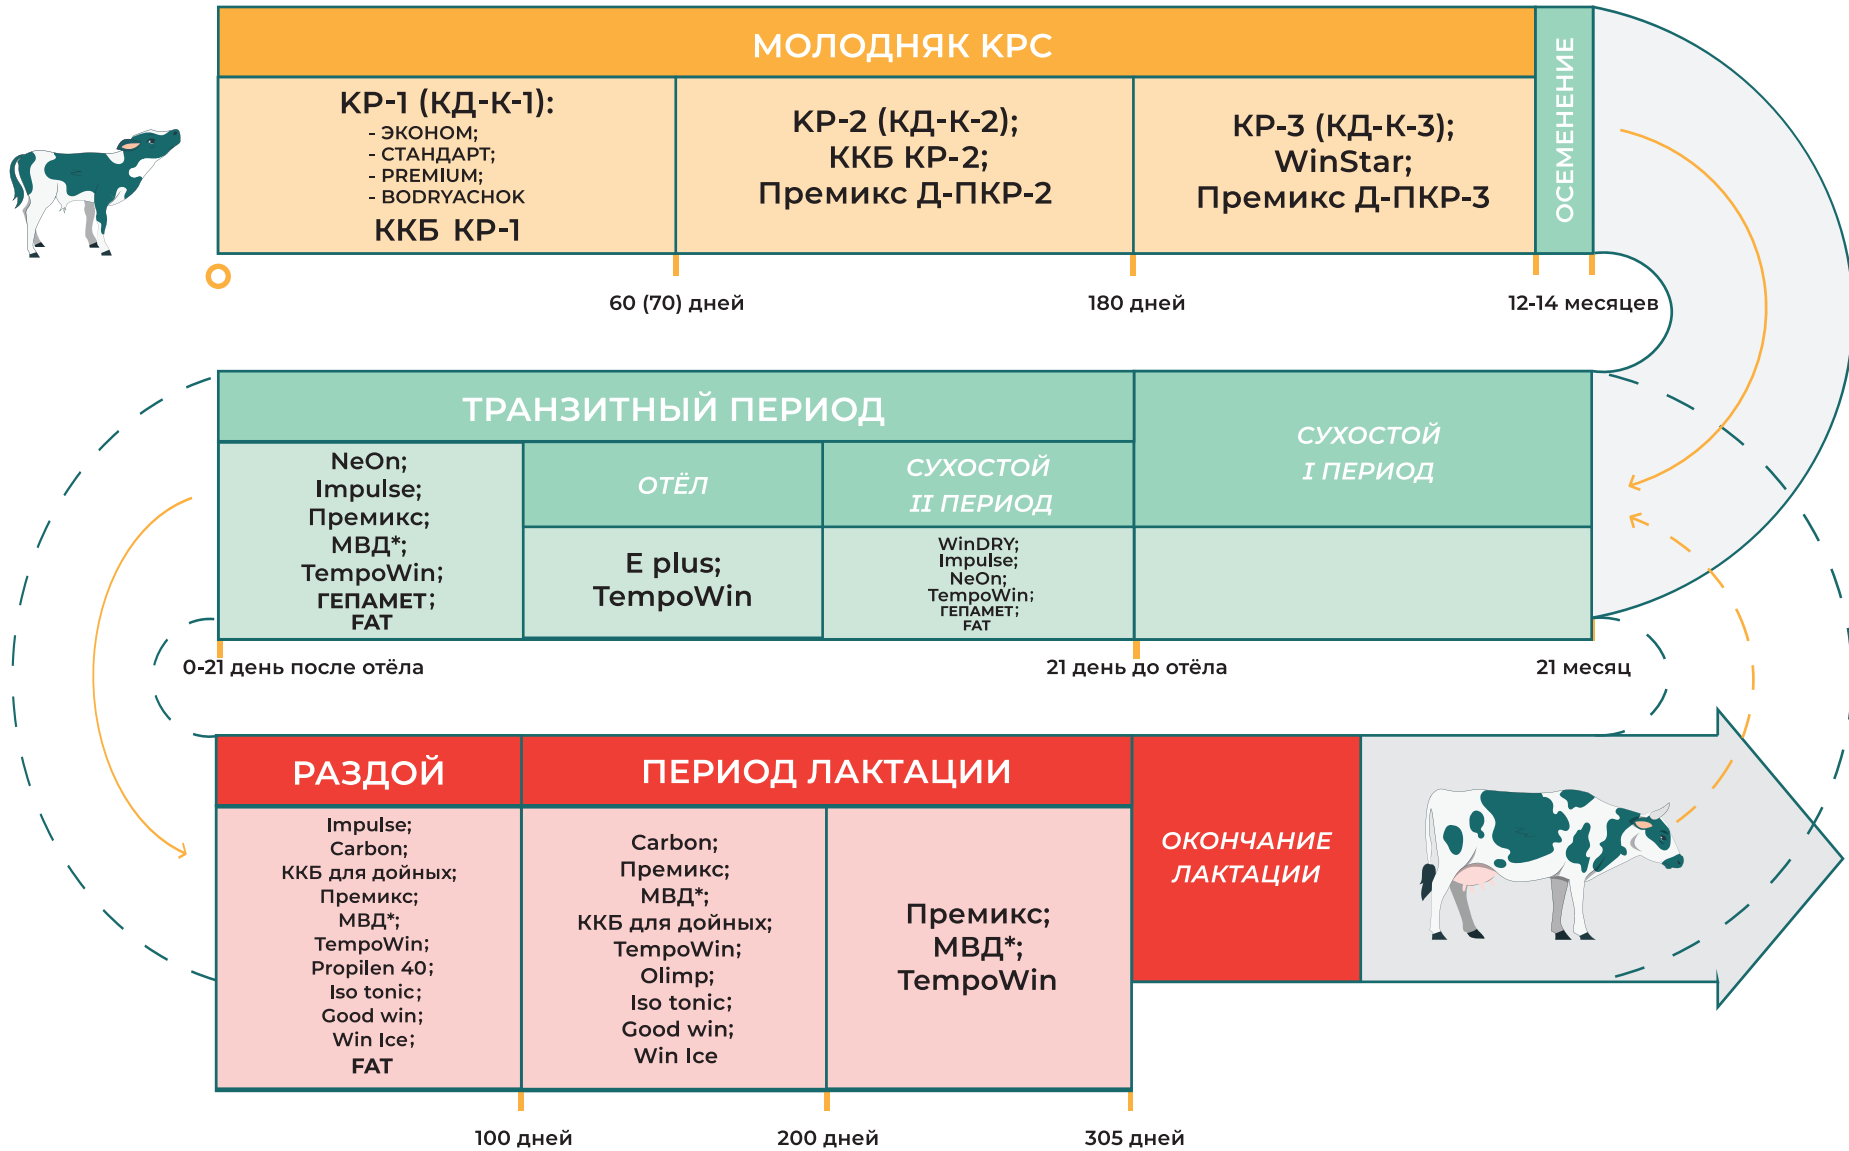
МОЛОДНЯК КРС

ОСЕМЕНЕНИЕ

КР-1 (КД-К-1):
- ЭКОНОМ;
- СТАНДАРТ;
- PREMIUM;
- BODRYACHOK
ККБ КР-1

КР-2 (КД-К-2);
ККБ КР-2;
Премикс Д-ПКР-2

КР-3 (КД-К-3);
WinStar;
Премикс Д-ПКР-3

60 (70) дней

180 дней

12-14 месяцев

ТРАНЗИТНЫЙ ПЕРИОД

СУХОСТОЙ
I ПЕРИОД

NeOn;
Impulse;
Премикс;
МВД*;
TempoWin;
ГЕПАМЕТ;
FAT

ОТЁЛ

E plus;
TempoWin

СУХОСТОЙ
II ПЕРИОД

WinDRY;
Impulse;
NeOn;
TempoWin;
ГЕПАМЕТ;
FAT

0-21 день после отёла

21 день до отёла

21 месяц

РАЗДОЙ

Impulse;
Carbon;
ККБ для дойных;
Премикс;
МВД*;
TempoWin;
Propilen 40;
Iso tonic;
Good win;
Win Ice;
FAT

ПЕРИОД ЛАКТАЦИИ

Carbon;
Премикс;
МВД*;
ККБ для дойных;
TempoWin;
Olimp;
Iso tonic;
Good win;
Win Ice

Премикс;
МВД*;
TempoWin

ОКОНЧАНИЕ
ЛАКТАЦИИ

100 дней

200 дней

305 дней